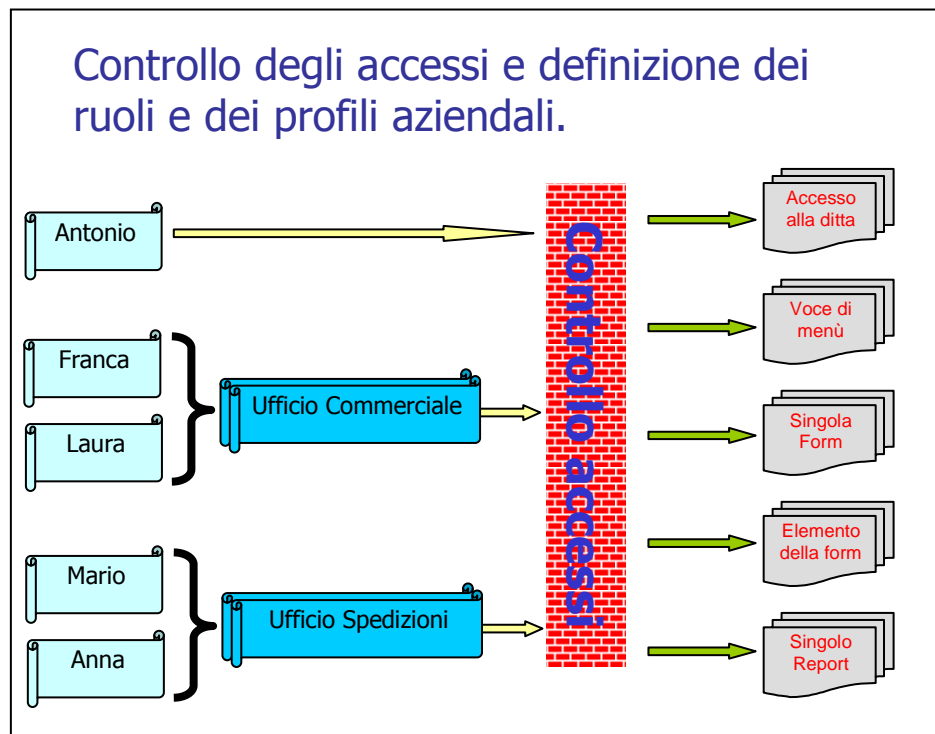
Controllo degli accessi e definizione dei ruoli e dei profili aziendali.

Antonio

Franca

Laura

Ufficio Commerciale

Mario

Anna

Ufficio Spedizioni

Controllo accessi

Accesso alla ditta

Voce di menù

Singola Form

Elemento della form

Singolo Report